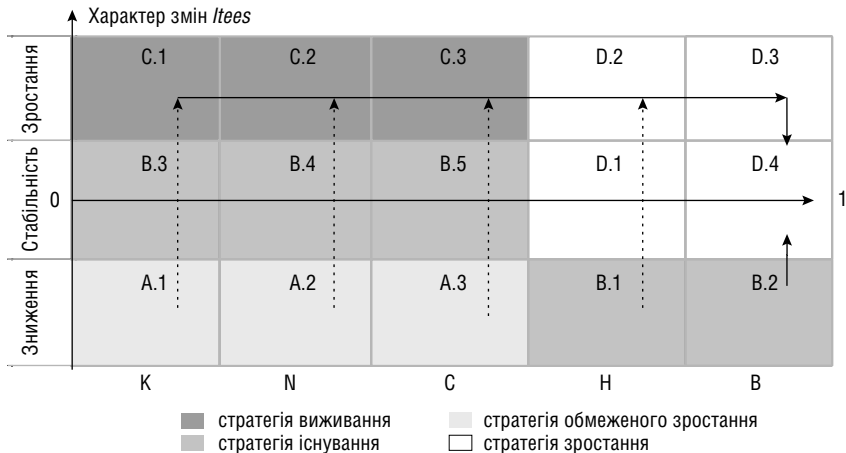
Характер змін *Itees*

Зростання
Стабільність
Зниження

| | K | N | C | H | B |
|---|---|---|---|---|---|
| Зростання | C.1 | C.2 | C.3 | D.2 | D.3 |
| Стабільність | B.3 | B.4 | B.5 | D.1 | D.4 |
| Зниження | A.1 | A.2 | A.3 | B.1 | B.2 |

0

1

стратегія виживання
стратегія обмеженого зростання
стратегія існування
стратегія зростання